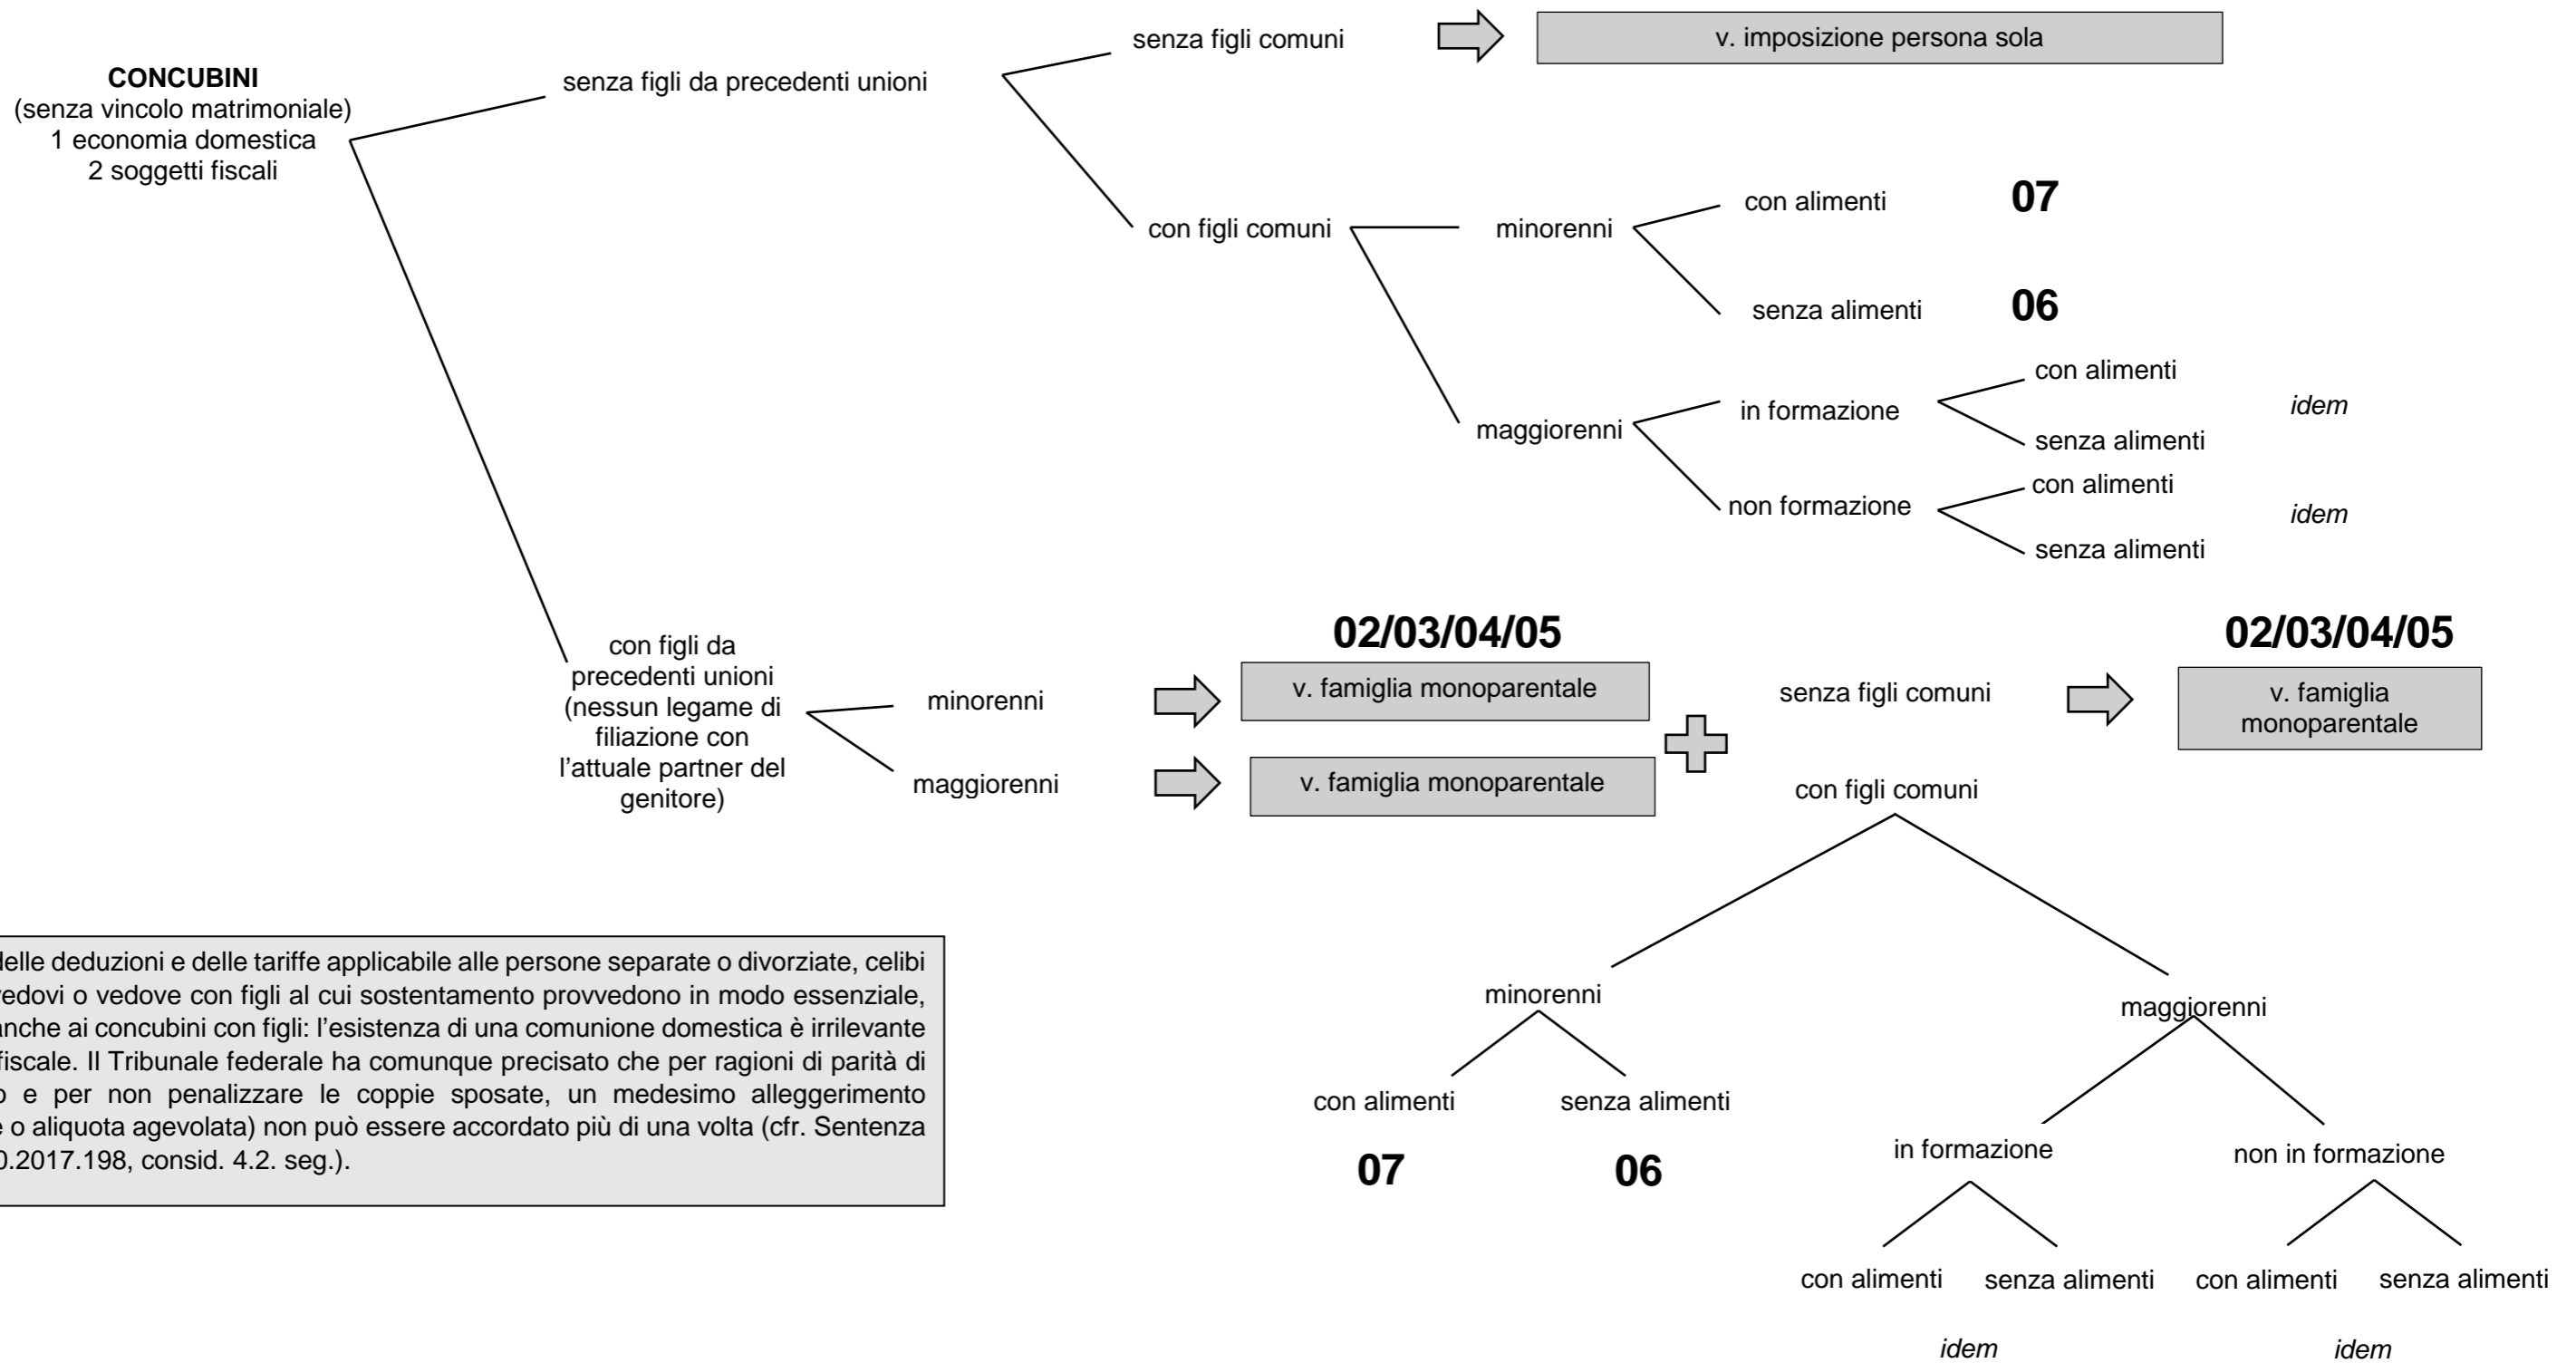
**CONCUBINI**
(senza vincolo matrimoniale)
1 economia domestica
2 soggetti fiscali

senza figli da precedenti unioni

senza figli comuni

v. imposizione persona sola

con figli comuni

minorenni

con alimenti **07**

senza alimenti **06**

maggiorenni

in formazione

con alimenti

senza alimenti

*idem*

non formazione

con alimenti

senza alimenti

*idem*

con figli da precedenti unioni (nessun legame di filiazione con l'attuale partner del genitore)

minorenni

**02/03/04/05**

v. famiglia monoparentale

maggiorenni

v. famiglia monoparentale

senza figli comuni

**02/03/04/05**

v. famiglia monoparentale

con figli comuni

minorenni

con alimenti

senza alimenti

**07** **06**

maggiorenni

in formazione

con alimenti

senza alimenti

*idem*

non in formazione

con alimenti

senza alimenti

*idem*

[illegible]delle deduzioni e delle tariffe applicabile alle persone separate o divorziate, celibi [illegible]edovi o vedove con figli al cui sostentamento provvedono in modo essenziale, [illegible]anche ai concubini con figli: l'esistenza di una comunione domestica è irrilevante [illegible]fiscale. Il Tribunale federale ha comunque precisato che per ragioni di parità di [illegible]o e per non penalizzare le coppie sposate, un medesimo alleggerimento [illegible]e o aliquota agevolata) non può essere accordato più di una volta (cfr. Sentenza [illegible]0.2017.198, consid. 4.2. seg.).